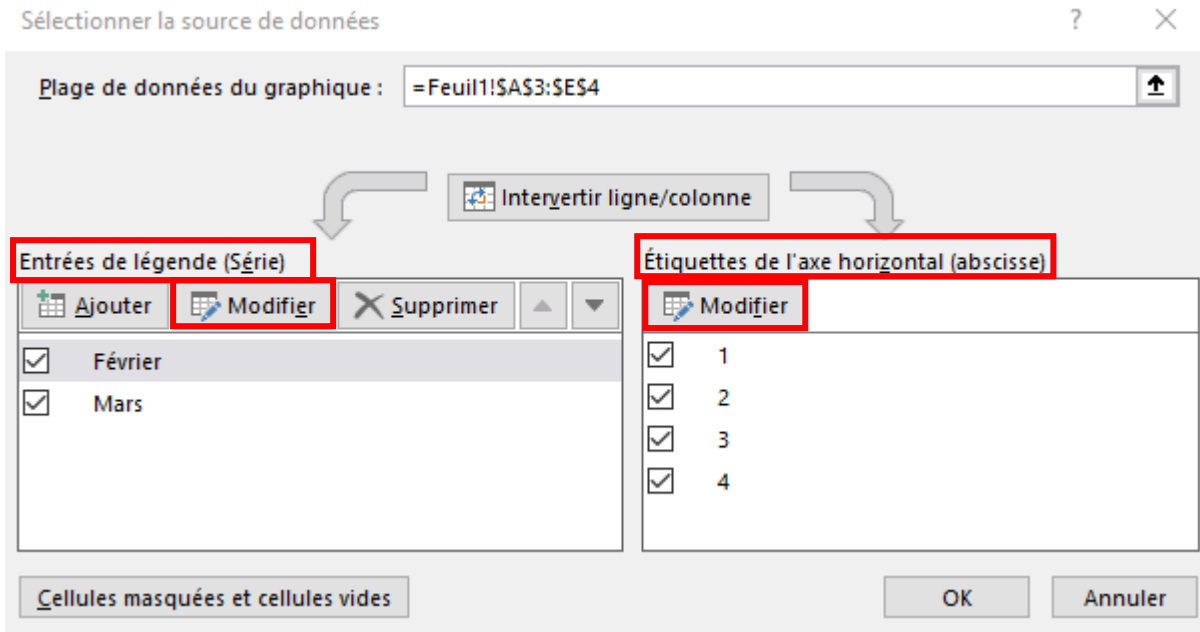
Sélectionner la source de données

?

Plage de données du graphique : =Feuil1!$A$3:$E$4

Intervertir ligne/colonne

Entrées de légende (Série)

Ajouter

Modifier

Supprimer

Février

Mars

Étiquettes de l'axe horizontal (abscisse)

Modifier

1

2

3

4

Cellules masquées et cellules vides

OK

Annuler